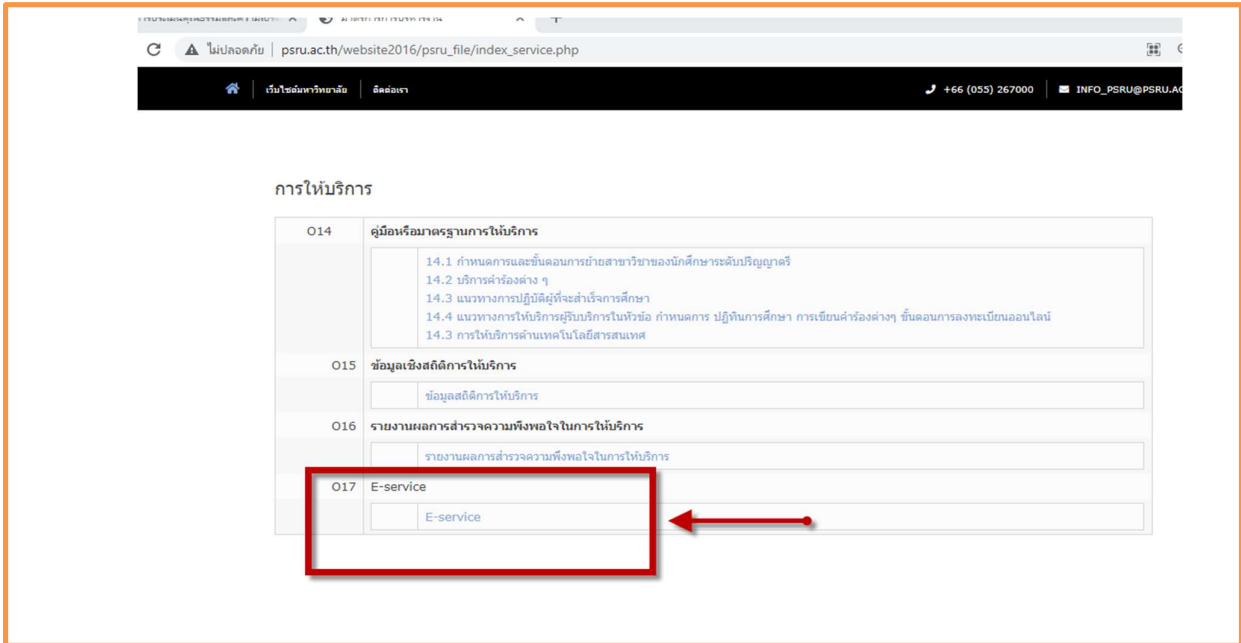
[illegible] × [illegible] × +

ไม่ปลอดภัย | psru.ac.th/website2016/psru_file/index_service.php

เว็บไซต์มหาวิทยาลัย | ติดต่อเรา

+66 (055) 267000 | INFO_PSRU@PSRU.AC

การให้บริการ

| O14 | คู่มือหรือมาตรฐานการให้บริการ |
|---|---|
| | 14.1 กำหนดการและขั้นตอนการย้ายสาขาวิชาของนักศึกษาระดับปริญญาตรี<br>14.2 บริการคำร้องต่าง ๆ<br>14.3 แนวทางการปฏิบัติผู้ที่จะสำเร็จการศึกษา<br>14.4 แนวทางการให้บริการผู้รับบริการในหัวข้อ กำหนดการ ปฏิทินการศึกษา การเขียนคำร้องต่างๆ ขั้นตอนการลงทะเบียนออนไลน์<br>14.3 การให้บริการด้านเทคโนโลยีสารสนเทศ |
| O15 | ข้อมูลเชิงสถิติการให้บริการ |
| | ข้อมูลสถิติการให้บริการ |
| O16 | รายงานผลการสำรวจความพึงพอใจในการให้บริการ |
| | รายงานผลการสำรวจความพึงพอใจในการให้บริการ |
| O17 | E-service |
| | E-service |